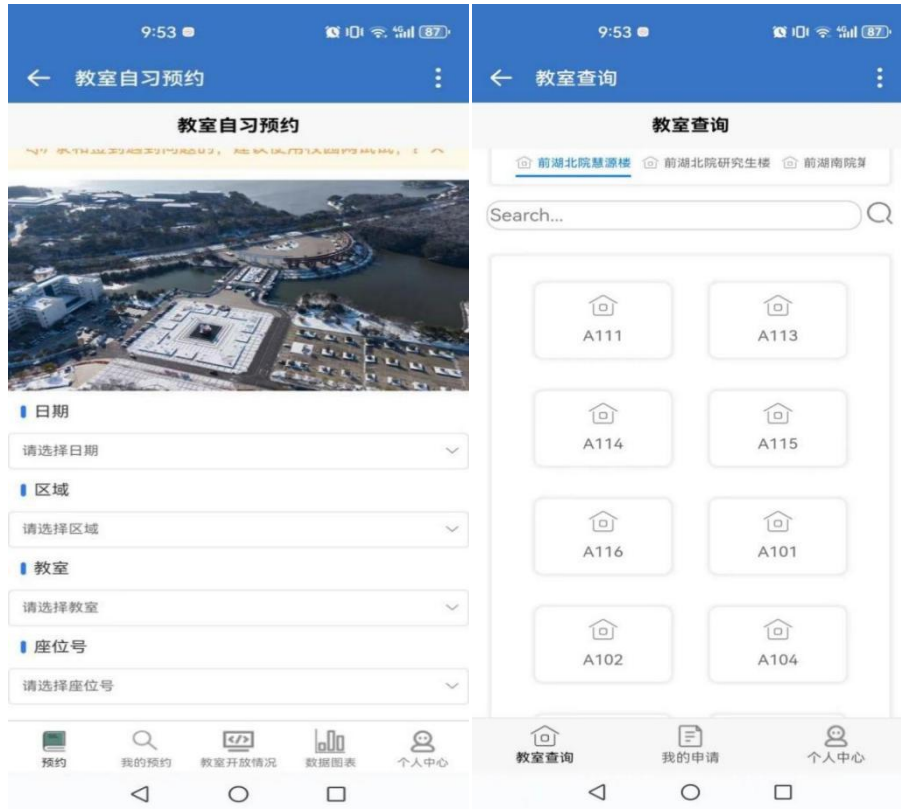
9:53

87

教室自习预约

教室自习预约

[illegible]

日期

请选择日期

区域

请选择区域

教室

请选择教室

座位号

请选择座位号

预约 我的预约 教室开放情况 数据图表 个人中心

9:53

87

教室查询

教室查询

前湖北院慧源楼 前湖北院研究生楼 前湖南院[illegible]

Search...

A111

A113

A114

A115

A116

A101

A102

A104

教室查询 我的申请 个人中心